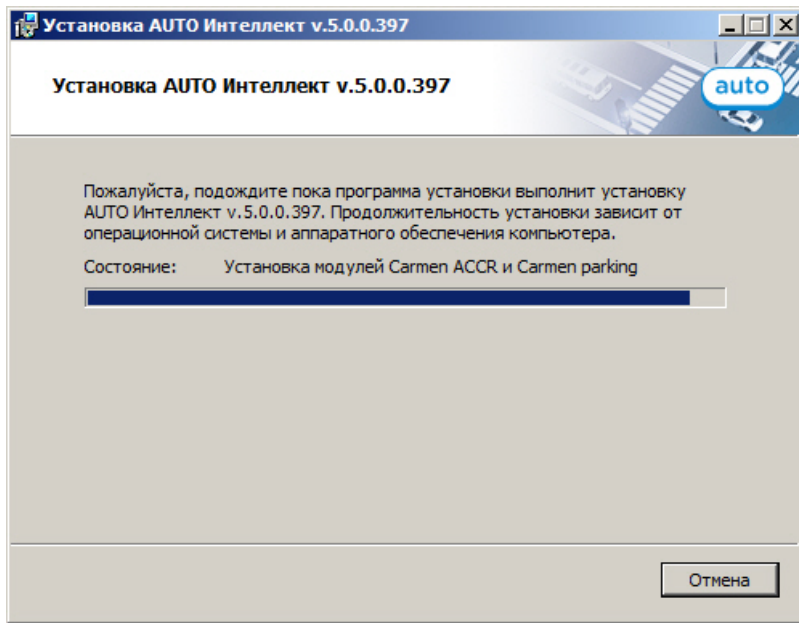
Установка AUTO Интеллект v.5.0.0.397

Установка AUTO Интеллект v.5.0.0.397

auto

Пожалуйста, подождите пока программа установки выполнит установку AUTO Интеллект v.5.0.0.397. Продолжительность установки зависит от операционной системы и аппаратного обеспечения компьютера.

Состояние: Установка модулей Carmen ACCR и Carmen parking

Отмена